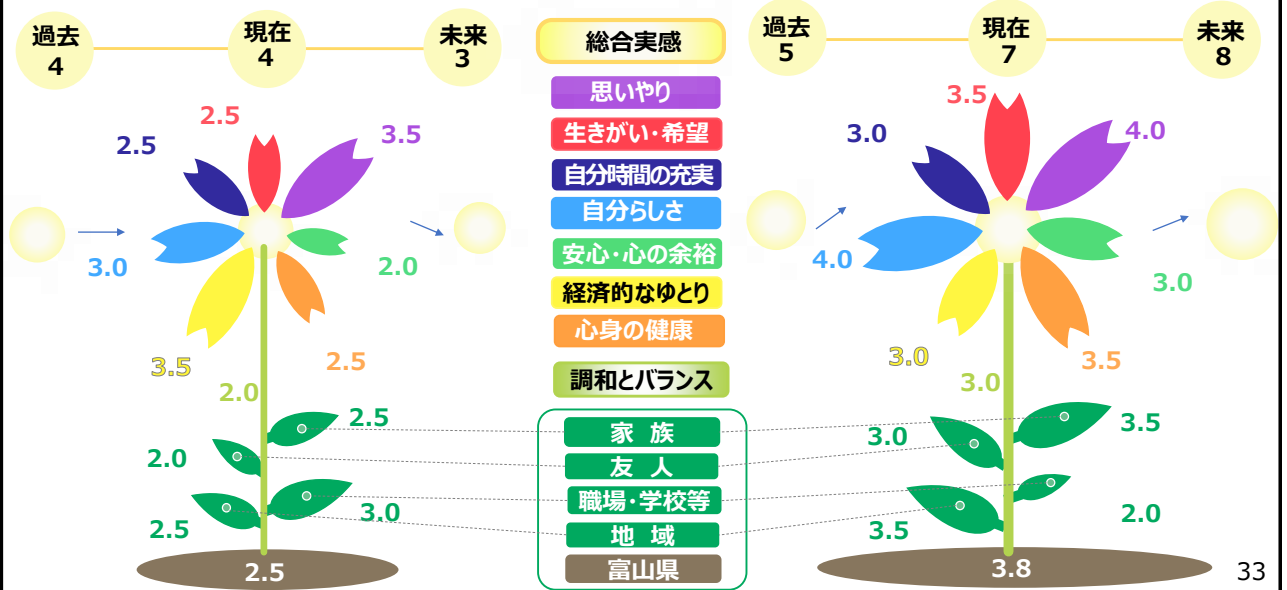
過去
4

現在
4

未来
3

2.5
2.5
3.5
3.0
2.0
3.5
2.5
2.0
2.5
2.0
3.0
2.5
2.5

総合実感
思いやり
生きがい・希望
自分時間の充実
自分らしさ
安心・心の余裕
経済的なゆとり
心身の健康
調和とバランス
家 族
友 人
職場・学校等
地 域
富山県

過去
5

現在
7

未来
8

3.5
3.0
4.0
4.0
3.0
3.0
3.5
3.0
3.0
3.5
3.5
2.0
3.8

33